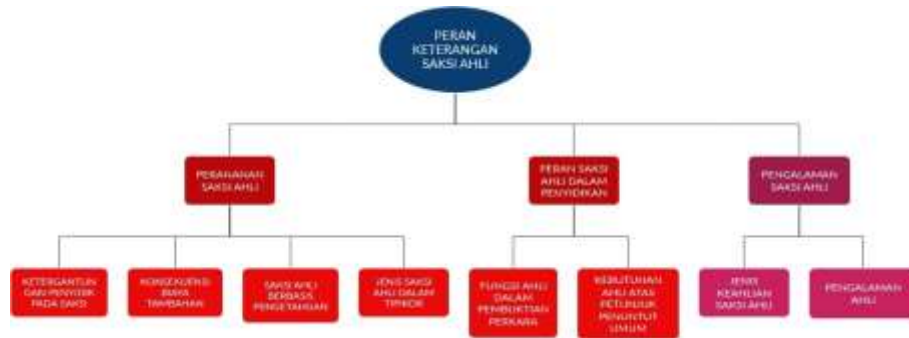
PERAN KETERANGAN SAKSI AHLI

PERANANAN SAKSI AHLI

PERAN SAKSI AHLI DALAM PENYIDIKAN

PENGALAMAN SAKSI AHLI

KETERGANTUN GAN PENYIDIK PADA SAKSI

KONSEKUENSI BIAYA TAMBAHAN

SAKSI AHLI BERBASIS PENGETAHUAN

JENIS SAKSI AHLI DALAM TIPIKOR

FUNGSI AHLI DALAM PEMBUKTIAN PERKARA

KEBUTUHAN AHLI ATAS PETUNJUK PENUNTUT UMUM

JENIS KEAHLIAN SAKSI AHLI

PENGALAMAN AHLI